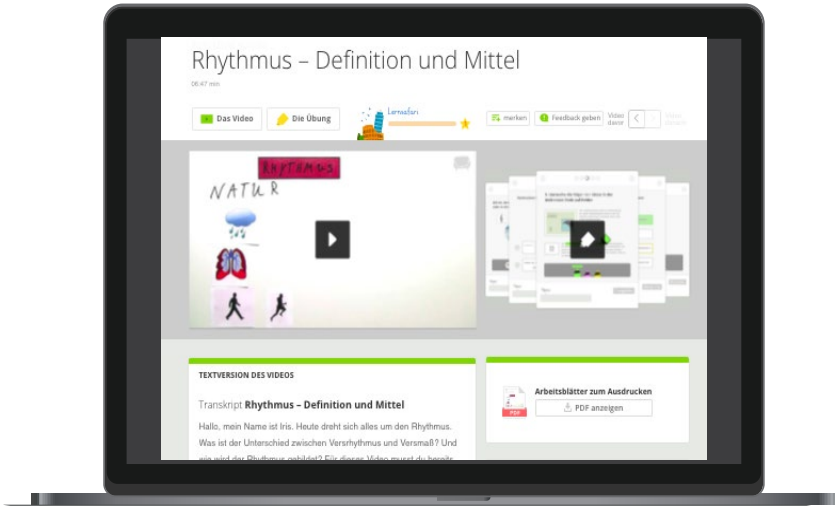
Rhythmus – Definition und Mittel

06:47 min

Das Video

Die Übung

Lernsafari

merken

Feedback geben

Video davor

RHYTHMUS

NATUR

TEXTVERSION DES VIDEOS

Transkript **Rhythmus – Definition und Mittel**

Hallo, mein Name ist Iris. Heute dreht sich alles um den Rhythmus. Was ist der Unterschied zwischen Versrhythmus und Versmaß? Und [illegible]

Arbeitsblätter zum Ausdrucken

PDF

PDF anzeigen